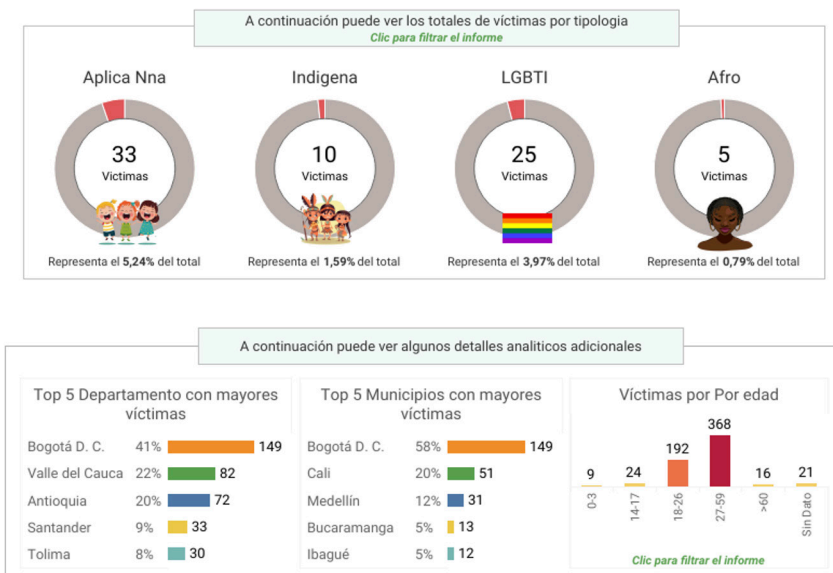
A continuación puede ver los totales de víctimas por tipologia
Clic para filtrar el informe

Aplica Nna
33
Victimas
Representa el 5,24% del total

Indigena
10
Victimas
Representa el 1,59% del total

LGBTI
25
Victimas
Representa el 3,97% del total

Afro
5
Victimas
Representa el 0,79% del total

A continuación puede ver algunos detalles analiticos adicionales

Top 5 Departamento con mayores víctimas

| | | |
|---|---|---|
| Bogotá D. C. | 41% | 149 |
| Valle del Cauca | 22% | 82 |
| Antioquia | 20% | 72 |
| Santander | 9% | 33 |
| Tolima | 8% | 30 |

Top 5 Municipios con mayores víctimas

| | | |
|---|---|---|
| Bogotá D. C. | 58% | 149 |
| Cali | 20% | 51 |
| Medellín | 12% | 31 |
| Bucaramanga | 5% | 13 |
| Ibagué | 5% | 12 |

Víctimas por Por edad

| 0-3 | 14-17 | 18-26 | 27-59 | >60 | Sin Dato |
|---|---|---|---|---|---|
| 9 | 24 | 192 | 368 | 16 | 21 |

Clic para filtrar el informe